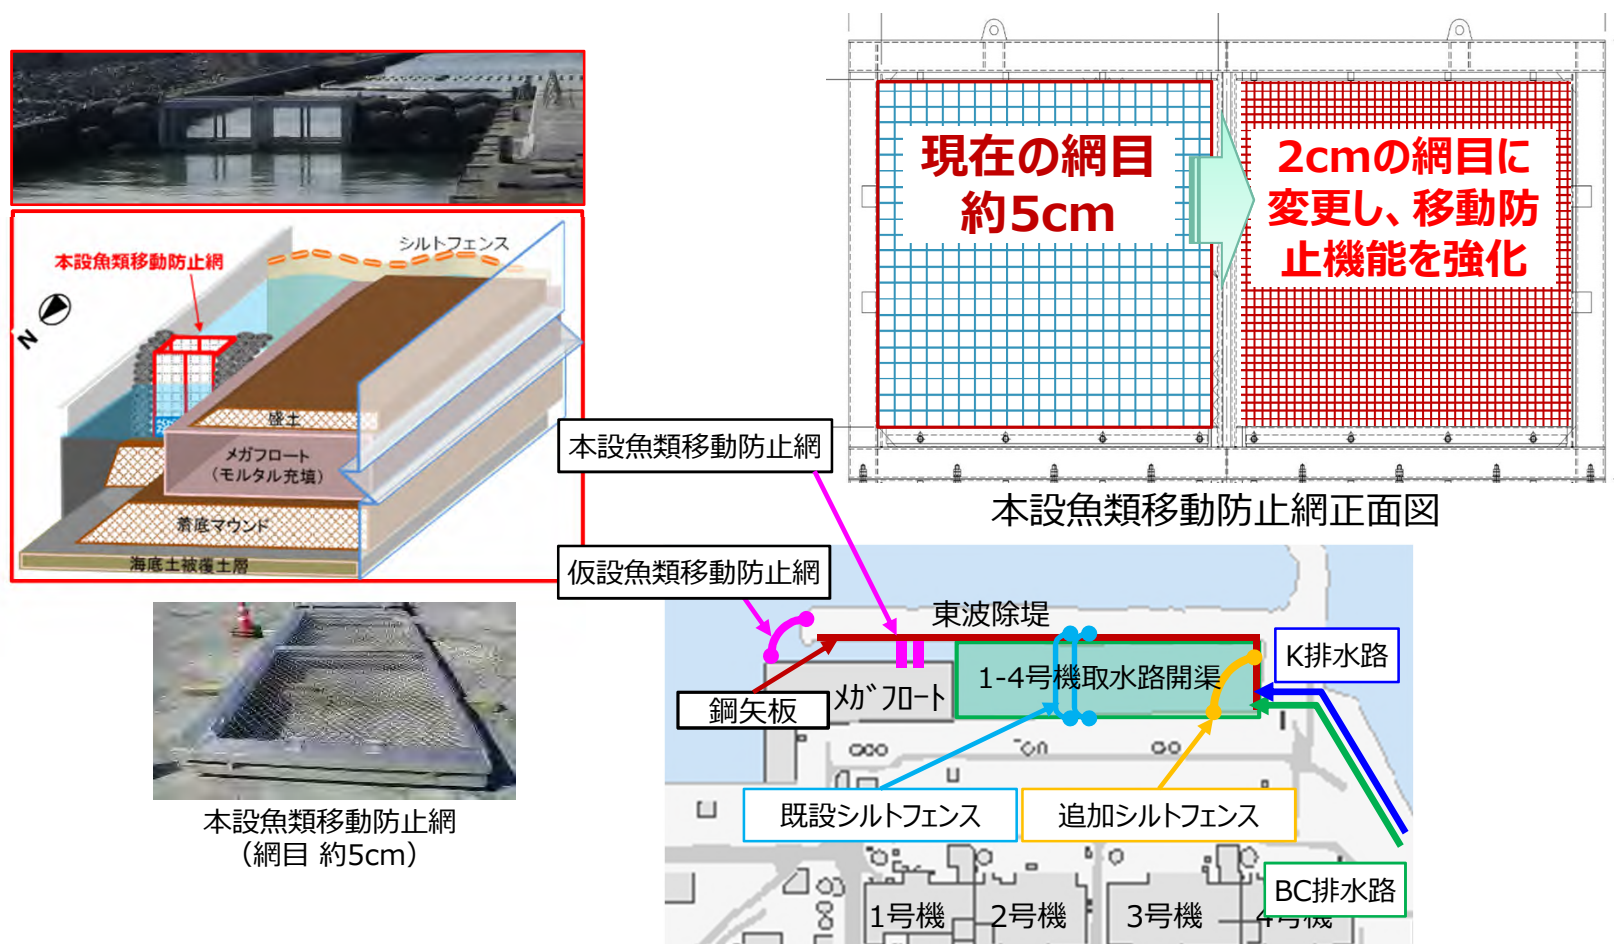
シルトフェンス

本設魚類移動防止網

N

盛土

メガフロート（モルタル充填）

被覆土

捨石マウンド

海底土被覆土層

本設魚類移動防止網
（網目 約5cm）

現在の網目
約5cm

2cmの網目に
変更し、移動防
止機能を強化

本設魚類移動防止網正面図

本設魚類移動防止網

仮設魚類移動防止網

東波除堤

鋼矢板

メガフロート

1-4号機取水路開渠

K排水路

既設シルトフェンス

追加シルトフェンス

BC排水路

1号機

2号機

3号機

4号機